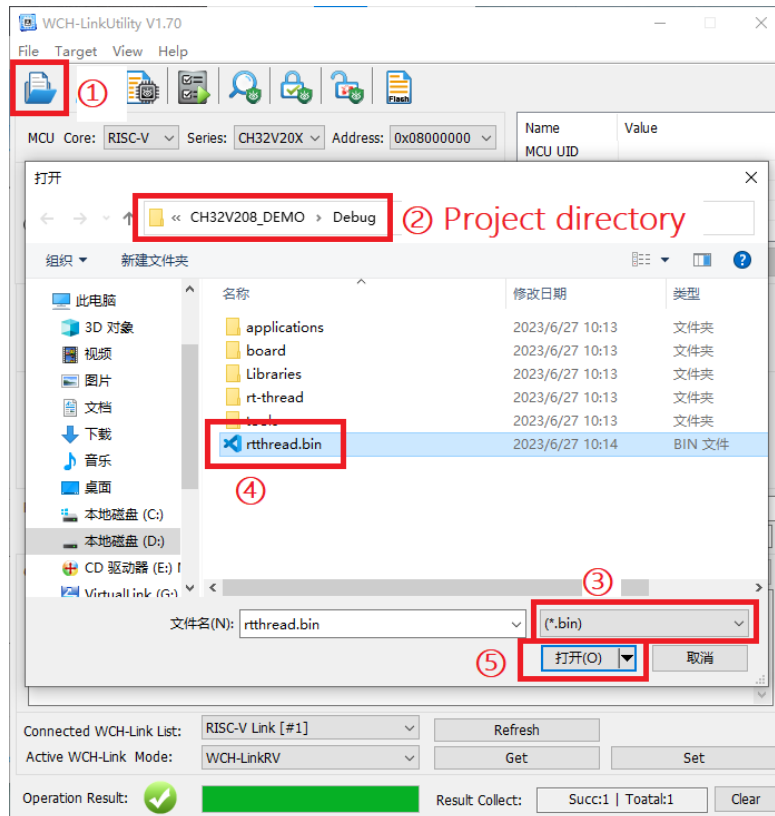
WCH-LinkUtility V1.70

File Target View Help

①

Flash

MCU Core: RISC-V Series: CH32V20X Address: 0x08000000

Name Value
MCU UID

打开

« CH32V208_DEMO › Debug ② Project directory

组织 ▾ 新建文件夹

此电脑
3D 对象
视频
图片
文档
下载
音乐
桌面
本地磁盘 (C:)
本地磁盘 (D:)
CD 驱动器 (E:)
VirtualLink (G:)

| 名称 | 修改日期 | 类型 |
|---|---|---|
| applications | 2023/6/27 10:13 | 文件夹 |
| board | 2023/6/27 10:13 | 文件夹 |
| Libraries | 2023/6/27 10:13 | 文件夹 |
| rt-thread | 2023/6/27 10:13 | 文件夹 |
| tools | 2023/6/27 10:13 | 文件夹 |
| rtthread.bin | 2023/6/27 10:14 | BIN 文件 |

④

③

文件名(N): rtthread.bin (*.bin)

⑤ 打开(O) 取消

Connected WCH-Link List: RISC-V Link [#1] Refresh

Active WCH-Link Mode: WCH-LinkRV Get Set

Operation Result: Result Collect: Succ:1 | Toatal:1 Clear